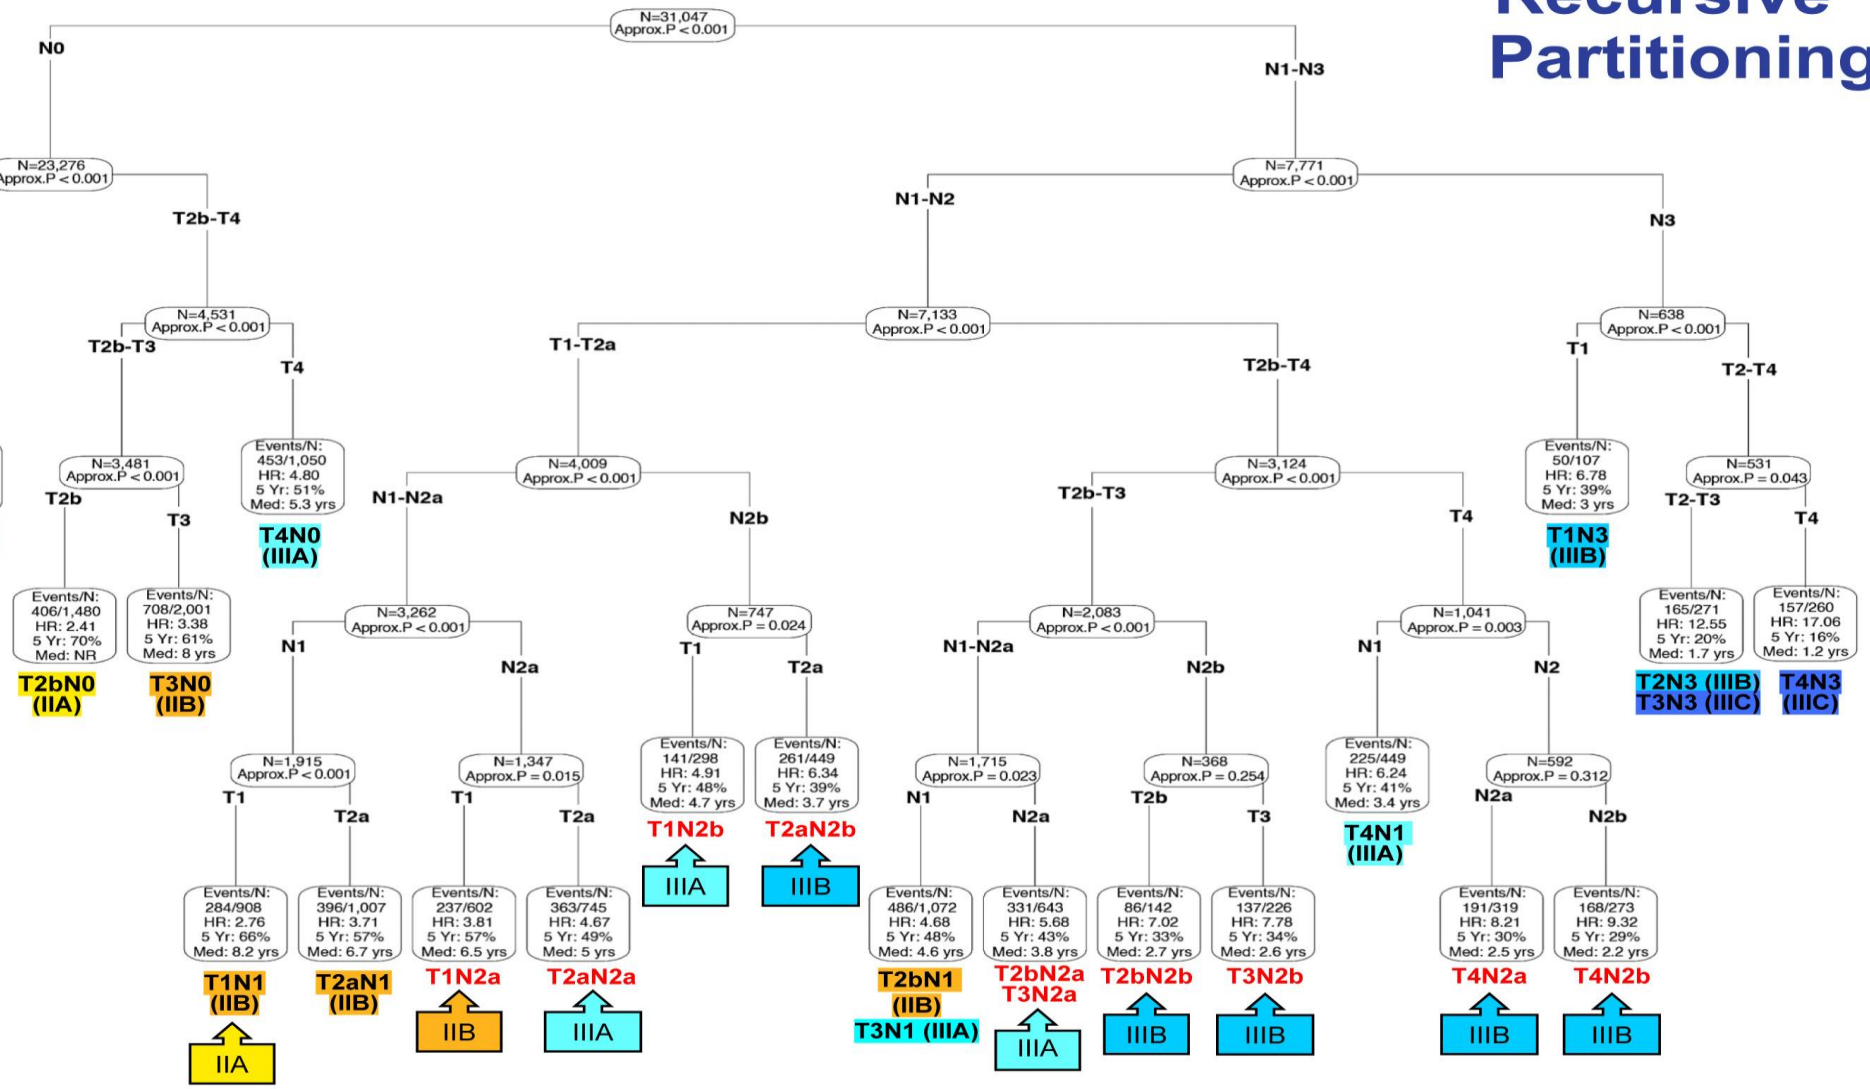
Recursive Partitioning

N=31,047
Approx.P < 0.001

N0

N1-N3

N=23,276
Approx.P < 0.001

T2b-T4

N=4,531
Approx.P < 0.001

T2b-T3

T4

N=3,481
Approx.P < 0.001

T2b

T3

Events/N:
406/1,480
HR: 2.41
5 Yr: 70%
Med: NR

T2bN0
(IIA)

Events/N:
708/2,001
HR: 3.38
5 Yr: 61%
Med: 8 yrs

T3N0
(IIB)

Events/N:
453/1,050
HR: 4.80
5 Yr: 51%
Med: 5.3 yrs

T4N0
(IIIA)

N=7,771
Approx.P < 0.001

N1-N2

N3

N=7,133
Approx.P < 0.001

T1-T2a

T2b-T4

N=4,009
Approx.P < 0.001

N1-N2a

N2b

N=3,262
Approx.P < 0.001

N1

N2a

N=1,915
Approx.P < 0.001

T1

T2a

Events/N:
284/908
HR: 2.76
5 Yr: 66%
Med: 8.2 yrs

T1N1
(IIB)

IIA

Events/N:
396/1,007
HR: 3.71
5 Yr: 57%
Med: 6.7 yrs

T2aN1
(IIB)

N=1,347
Approx.P = 0.015

T1

T2a

Events/N:
237/602
HR: 3.81
5 Yr: 57%
Med: 6.5 yrs

T1N2a

IIB

Events/N:
363/745
HR: 4.67
5 Yr: 49%
Med: 5 yrs

T2aN2a

IIIA

N=747
Approx.P = 0.024

T1

T2a

Events/N:
141/298
HR: 4.91
5 Yr: 48%
Med: 4.7 yrs

T1N2b

IIIA

Events/N:
261/449
HR: 6.34
5 Yr: 39%
Med: 3.7 yrs

T2aN2b

IIIB

N=3,124
Approx.P < 0.001

T2b-T3

T4

N=2,083
Approx.P < 0.001

N1-N2a

N2b

N=1,715
Approx.P = 0.023

N1

N2a

Events/N:
486/1,072
HR: 4.68
5 Yr: 48%
Med: 4.6 yrs

T2bN1
(IIB)
T3N1 (IIIA)

Events/N:
331/643
HR: 5.68
5 Yr: 43%
Med: 3.8 yrs

T2bN2a
T3N2a

IIIA

N=368
Approx.P = 0.254

T2b

T3

Events/N:
86/142
HR: 7.02
5 Yr: 33%
Med: 2.7 yrs

T2bN2b

IIIB

Events/N:
137/226
HR: 7.78
5 Yr: 34%
Med: 2.6 yrs

T3N2b

IIIB

N=1,041
Approx.P = 0.003

N1

N2

Events/N:
225/449
HR: 6.24
5 Yr: 41%
Med: 3.4 yrs

T4N1
(IIIA)

N=592
Approx.P = 0.312

N2a

N2b

Events/N:
191/319
HR: 8.21
5 Yr: 30%
Med: 2.5 yrs

T4N2a

IIIB

Events/N:
168/273
HR: 9.32
5 Yr: 29%
Med: 2.2 yrs

T4N2b

IIIB

N=638
Approx.P < 0.001

T1

T2-T4

Events/N:
50/107
HR: 6.78
5 Yr: 39%
Med: 3 yrs

T1N3
(IIIB)

N=531
Approx.P = 0.043

T2-T3

T4

Events/N:
165/271
HR: 12.55
5 Yr: 20%
Med: 1.7 yrs

T2N3 (IIIB)
T3N3 (IIIC)

Events/N:
157/260
HR: 17.06
5 Yr: 16%
Med: 1.2 yrs

T4N3
(IIIC)